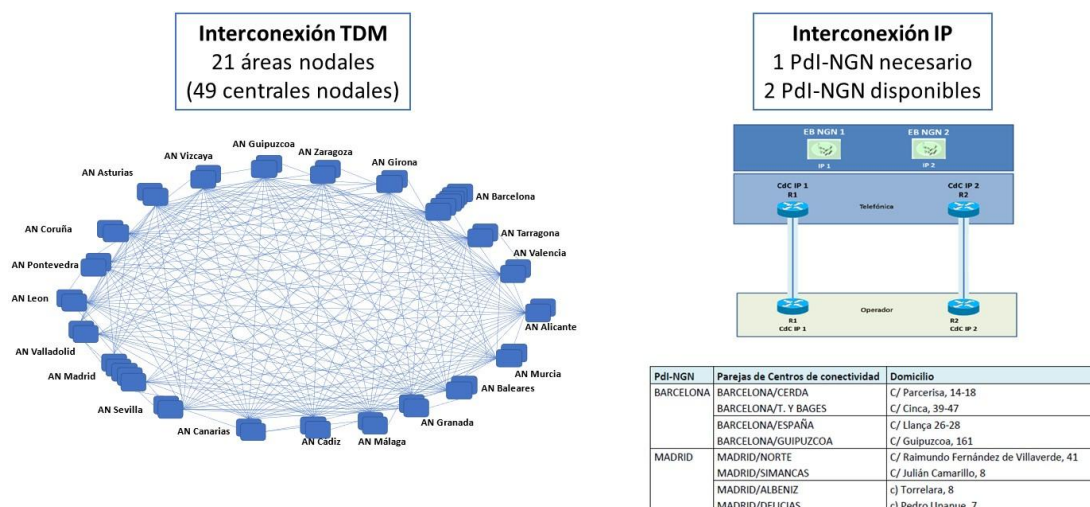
Interconexión TDM
21 áreas nodales
(49 centrales nodales)

AN Guipuzcoa
AN Vizcaya
AN Zaragoza
AN Girona
AN Asturias
AN Barcelona
AN Tarragona
AN Coruña
AN Valencia
AN Pontevedra
AN Leon
AN Alicante
AN Valladolid
AN Madrid
AN Murcia
AN Baleares
AN Sevilla
AN Granada
AN Canarias
AN Cadiz
AN Málaga

Interconexión IP
1 PdI-NGN necesario
2 PdI-NGN disponibles

EB NGN 1
IP 1
EB NGN 2
IP 2
CdC IP 1
R1
CdC IP 2
R2
Telefónica
Operador
R1
CdC IP 1
R2
CdC IP 2

| PdI-NGN | Parejas de Centros de conectividad | Domicilio |
|---|---|---|
| BARCELONA | BARCELONA/CERDA | C/ Parcerisa, 14-18 |
| | BARCELONA/T. Y BAGES | C/ Cinca, 39-47 |
| | BARCELONA/ESPAÑA | C/ Llança 26-28 |
| | BARCELONA/GUIPUZCOA | C/ Guipuzcoa, 161 |
| MADRID | MADRID/NORTE | C/ Raimundo Fernández de Villaverde, 41 |
| | MADRID/SIMANCAS | C/ Julián Camarillo, 8 |
| | MADRID/ALBENIZ | c) Torrelara, 8 |
| | MADRID/DELICIAS | c) Pedro Unanue, 7 |